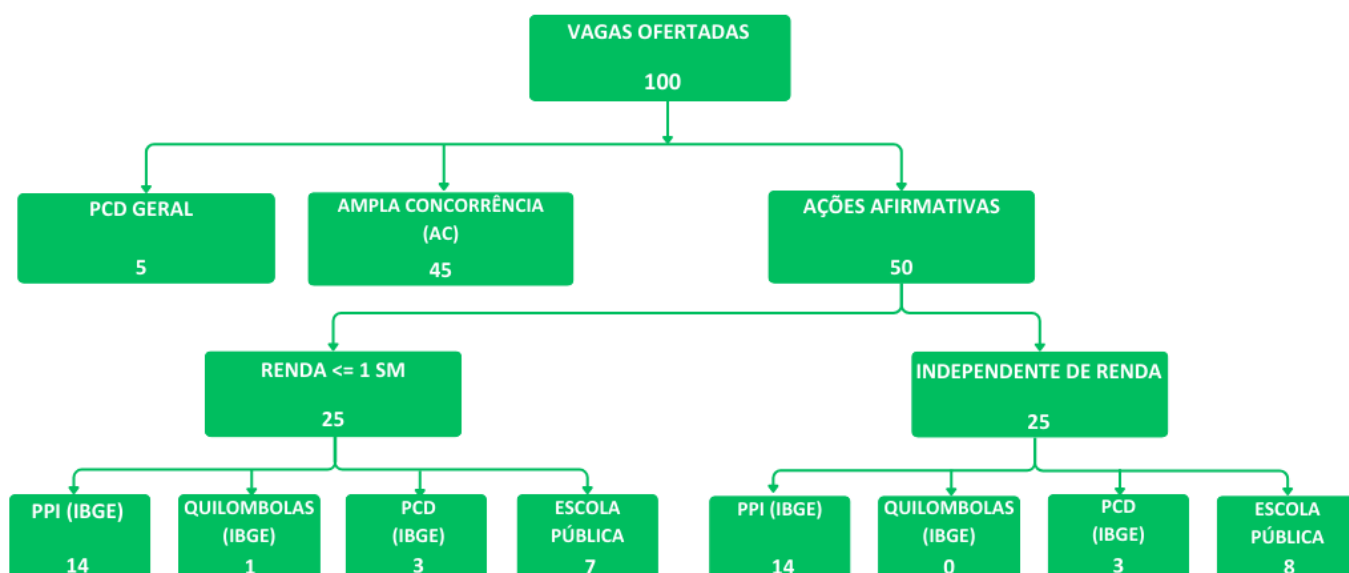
VAGAS OFERTADAS

100

PCD GERAL

5

AMPLA CONCORRÊNCIA (AC)

45

AÇÕES AFIRMATIVAS

50

RENDA <= 1 SM

25

INDEPENDENTE DE RENDA

25

PPI (IBGE)

14

QUILOMBOLAS (IBGE)

1

PCD (IBGE)

3

ESCOLA PÚBLICA

7

PPI (IBGE)

14

QUILOMBOLAS (IBGE)

0

PCD (IBGE)

3

ESCOLA PÚBLICA

8